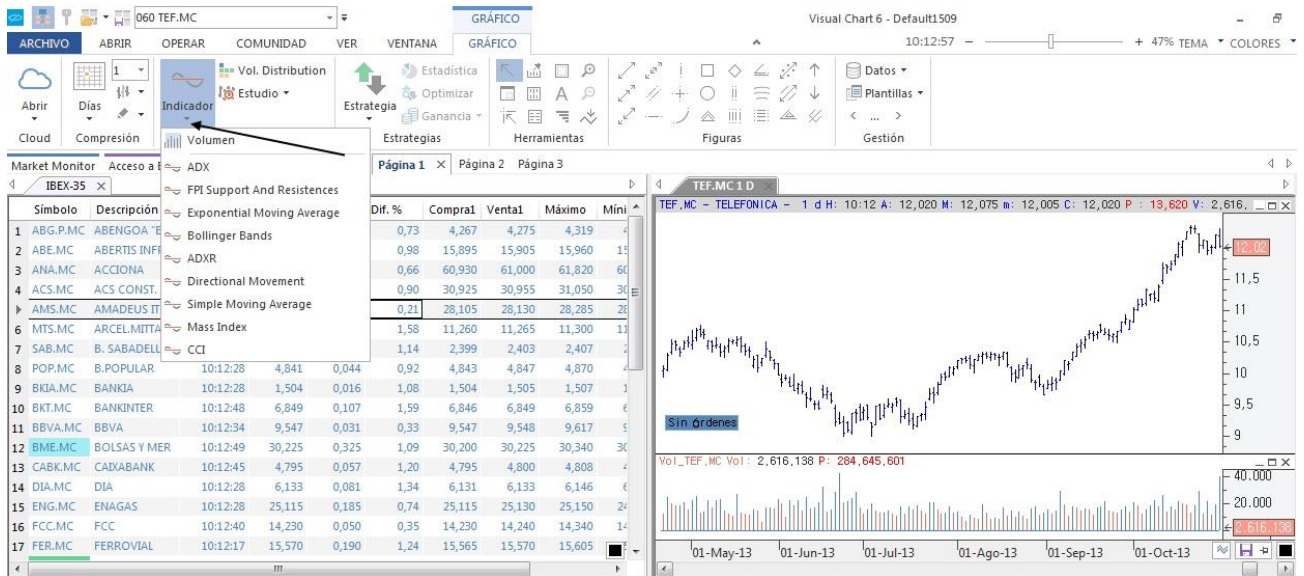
060 TEF.MC
GRÁFICO
Visual Chart 6 - Default1509
ARCHIVO ABRIR OPERAR COMUNIDAD VER VENTANA GRÁFICO
10:12:57 + 47% TEMA COLORES
Abrir Días 1 Vol. Distribution Estudio Indicador Estrategia Estadística Optimizar Ganancia Datos Plantillas
Cloud Compresión Estrategias Herramientas Figuras Gestión

Market Monitor Acceso a I
Volumen
ADX
FPI Support And Resistences
Exponential Moving Average
Bollinger Bands
ADXR
Directional Movement
Simple Moving Average
Mass Index
CCI

Página 1 × Página 2 Página 3

IBEX-35 ×

| | Símbolo | Descripción | | | | Dif. % | Compra1 | Venta1 | Máximo | Míni |
|---|---|---|---|---|---|---|---|---|---|---|
| 1 | ABG.P.MC | ABENGOA "E | | | | 0,73 | 4,267 | 4,275 | 4,319 | |
| 2 | ABE.MC | ABERTIS INFI | | | | 0,98 | 15,895 | 15,905 | 15,960 | 15 |
| 3 | ANA.MC | ACCIONA | | | | 0,66 | 60,930 | 61,000 | 61,820 | 60 |
| 4 | ACS.MC | ACS CONST. | | | | 0,90 | 30,925 | 30,955 | 31,050 | 30 |
| | AMS.MC | AMADEUS IT | | | | 0,21 | 28,105 | 28,130 | 28,285 | 28 |
| 6 | MTS.MC | ARCEL.MITTA | | | | 1,58 | 11,260 | 11,265 | 11,300 | 11 |
| 7 | SAB.MC | B. SABADELL | | | | 1,14 | 2,399 | 2,403 | 2,407 | |
| 8 | POP.MC | B.POPULAR | 10:12:28 | 4,841 | 0,044 | 0,92 | 4,843 | 4,847 | 4,870 | |
| 9 | BKIA.MC | BANKIA | 10:12:28 | 1,504 | 0,016 | 1,08 | 1,504 | 1,505 | 1,507 | |
| 10 | BKT.MC | BANKINTER | 10:12:48 | 6,849 | 0,107 | 1,59 | 6,846 | 6,849 | 6,859 | |
| 11 | BBVA.MC | BBVA | 10:12:34 | 9,547 | 0,031 | 0,33 | 9,547 | 9,548 | 9,617 | |
| 12 | BME.MC | BOLSAS Y MER | 10:12:49 | 30,225 | 0,325 | 1,09 | 30,200 | 30,225 | 30,340 | 30 |
| 13 | CABK.MC | CAIXABANK | 10:12:45 | 4,795 | 0,057 | 1,20 | 4,795 | 4,800 | 4,808 | |
| 14 | DIA.MC | DIA | 10:12:28 | 6,133 | 0,081 | 1,34 | 6,131 | 6,133 | 6,146 | |
| 15 | ENG.MC | ENAGAS | 10:12:28 | 25,115 | 0,185 | 0,74 | 25,115 | 25,130 | 25,150 | 24 |
| 16 | FCC.MC | FCC | 10:12:40 | 14,230 | 0,050 | 0,35 | 14,230 | 14,240 | 14,340 | 14 |
| 17 | FER.MC | FERROVIAL | 10:12:17 | 15,570 | 0,190 | 1,24 | 15,565 | 15,570 | 15,605 | |

TEF.MC 1 D
TEF.MC - TELEFONICA - 1 d H: 10:12 A: 12,020 M: 12,075 m: 12,005 C: 12,020 P : 13,620 V: 2,616,
12,02
11,5
11
10,5
10
9,5
9
Sin órdenes
Vol_TEF.MC Vol: 2,616,138 P: 284,645,601
40.000
20.000
2,616,138
01-May-13 01-Jun-13 01-Jul-13 01-Ago-13 01-Sep-13 01-Oct-13